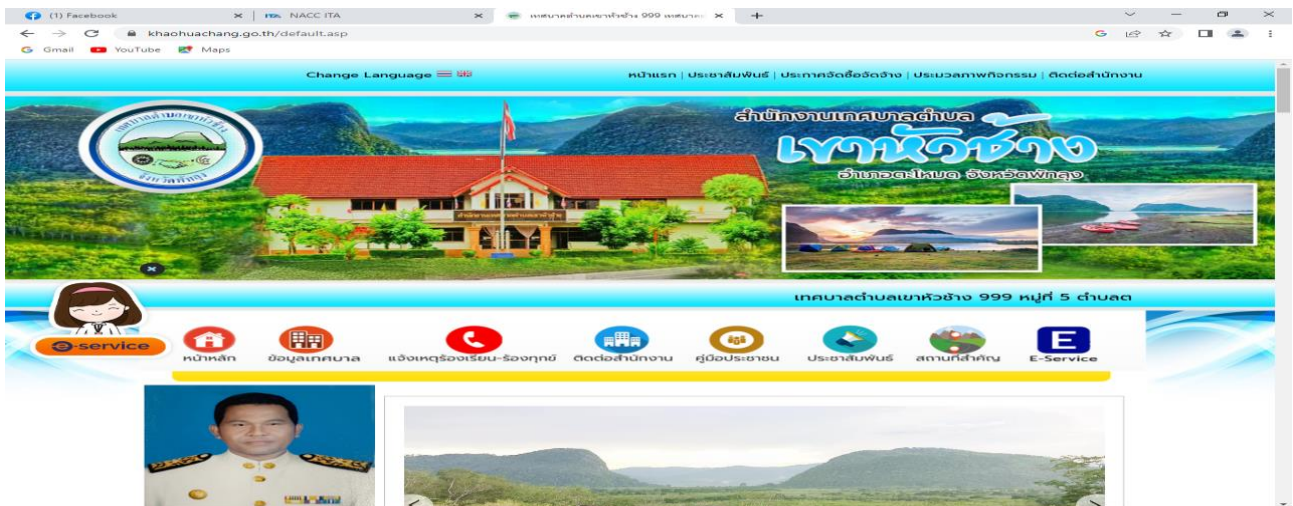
(1) Facebook
NACC ITA
เทศบาลตำบลเขาหัวช้าง 999 เทศบาล
khaohuachang.go.th/default.asp
Gmail YouTube Maps

Change Language
หน้าแรก | ประชาสัมพันธ์ | ประกาศจัดซื้อจัดจ้าง | ประมวลภาพกิจกรรม | ติดต่อสำนักงาน

สำนักงานเทศบาลตำบล
เขาหัวช้าง
อำเภอตะโหมด จังหวัดพัทลุง

เทศบาลตำบลเขาหัวช้าง 999 หมู่ที่ 5 ตำบลต

e-service
หน้าหลัก
ข้อมูลเทศบาล
แจ้งเหตุร้องเรียน-ร้องทุกข์
ติดต่อสำนักงาน
คู่มือประชาชน
ประชาสัมพันธ์
สถานที่สำคัญ
E
E-Service